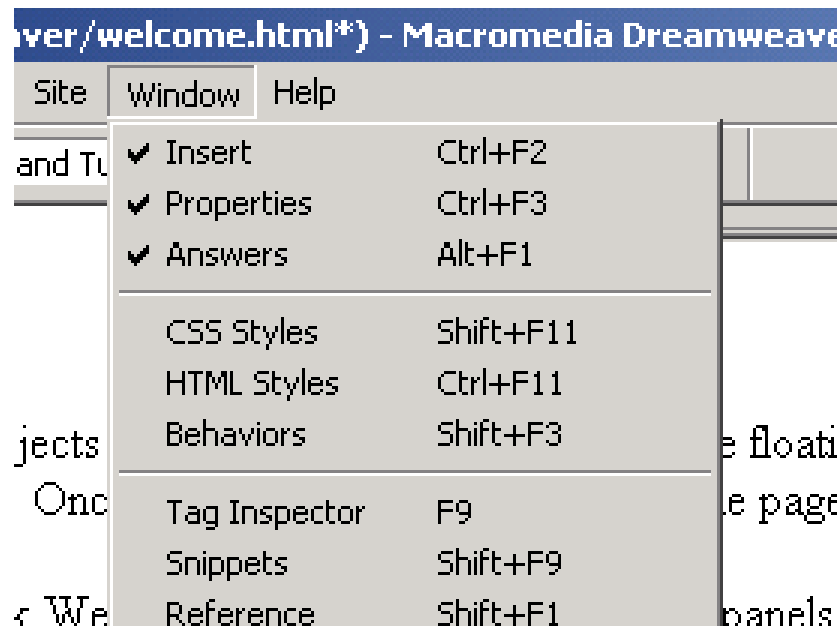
ver/welcome.html*) - Macromedia Dreamweave

Site Window Help

and Tu

✔ Insert Ctrl+F2
✔ Properties Ctrl+F3
✔ Answers Alt+F1

CSS Styles Shift+F11
HTML Styles Ctrl+F11
Behaviors Shift+F3

Tag Inspector F9
Snippets Shift+F9
Reference Shift+F1

jects
Onc
: We

e floati
e page
panels